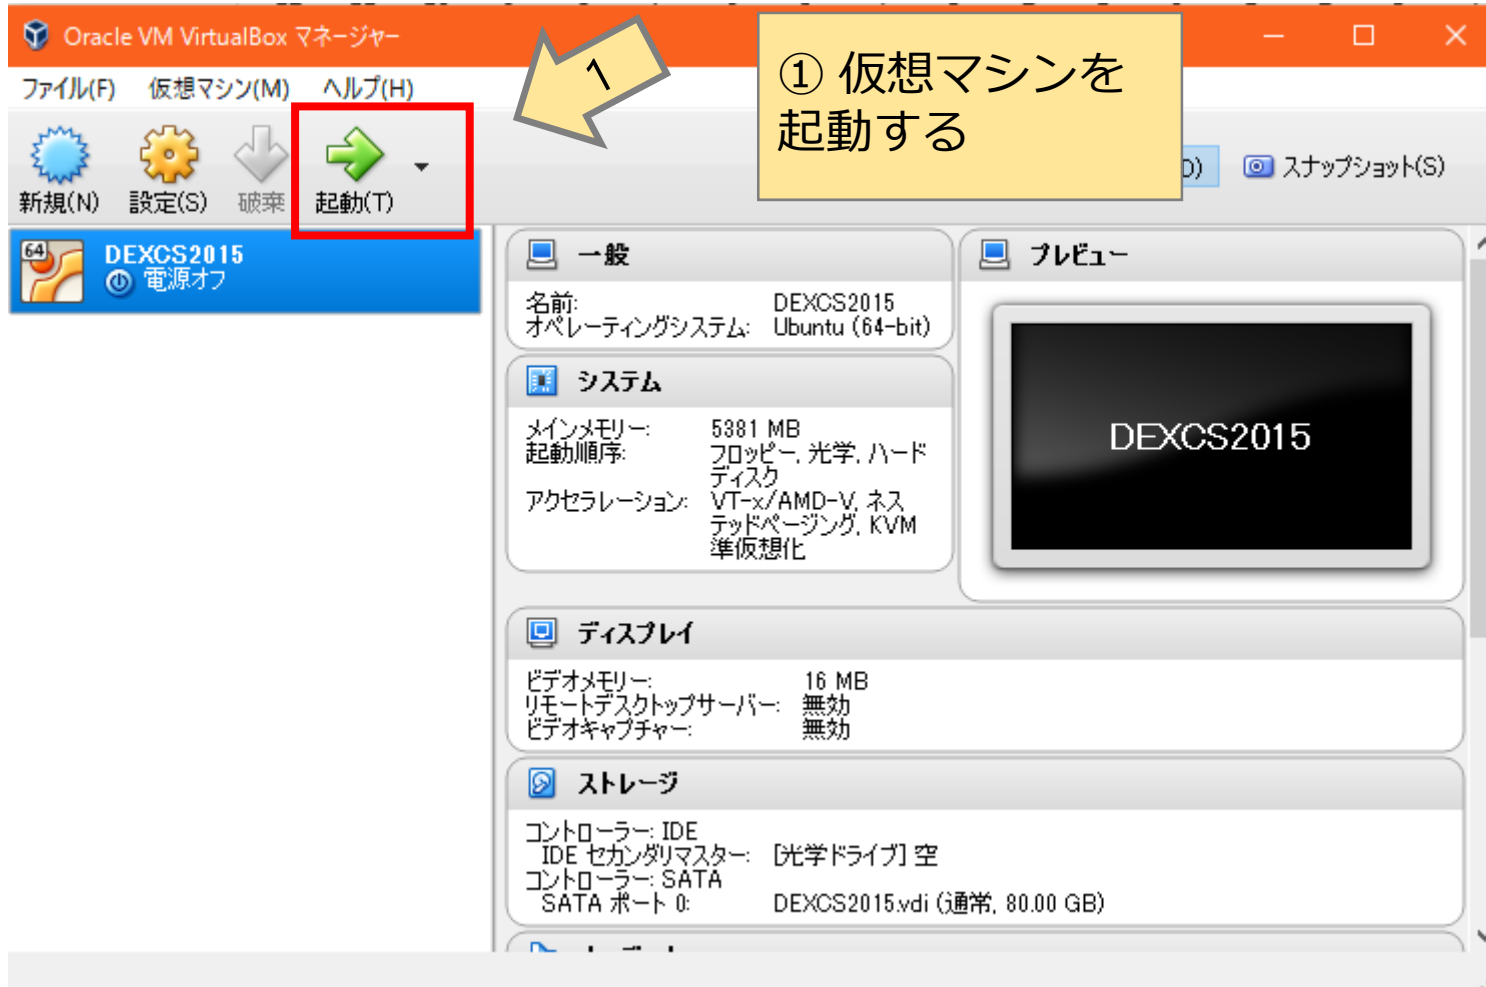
Oracle VM VirtualBox マネージャー

ファイル(F) 仮想マシン(M) ヘルプ(H)

1

① 仮想マシンを起動する

新規(N) 設定(S) 破棄 起動(T)

D) スナップショット(S)

64 DEXCS2015
電源オフ

一般

名前: DEXCS2015
オペレーティングシステム: Ubuntu (64-bit)

システム

メインメモリー: 5381 MB
起動順序: フロッピー, 光学, ハードディスク
アクセラレーション: VT-x/AMD-V, ネステッドページング, KVM 準仮想化

プレビュー

DEXCS2015

ディスプレイ

ビデオメモリー: 16 MB
リモートデスクトップサーバー: 無効
ビデオキャプチャー: 無効

ストレージ

コントローラー: IDE
IDE セカンダリマスター: [光学ドライブ] 空
コントローラー: SATA
SATA ポート 0: DEXCS2015.vdi (通常, 80.00 GB)